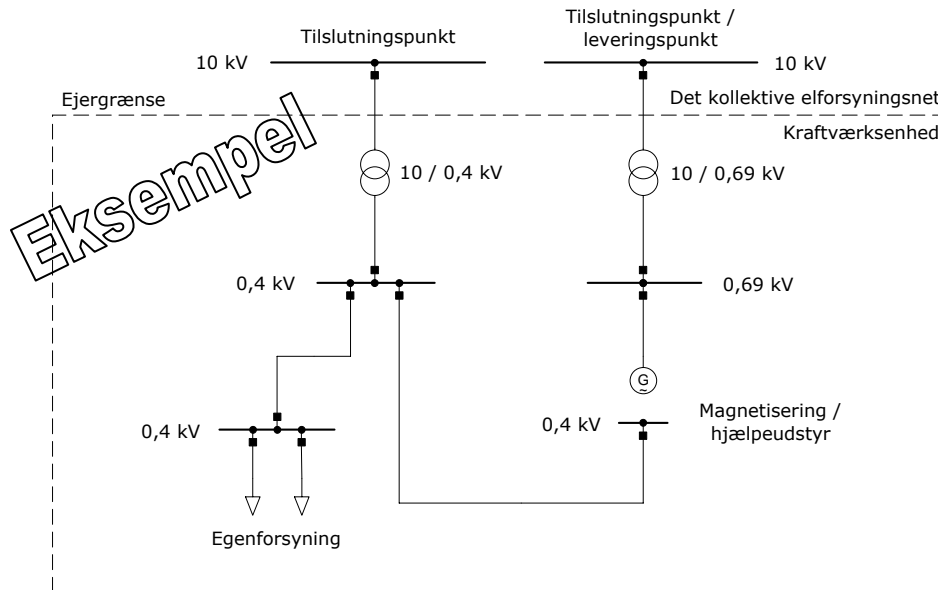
Tilslutningspunkt

Tilslutningspunkt / leveringspunkt

10 kV

10 kV

Ejergrænse

Det kollektive elforsyningsnet

Kraftværksenhed

Eksempel

10 / 0,4 kV

10 / 0,69 kV

0,4 kV

0,69 kV

G

0,4 kV

0,4 kV

Magnetisering / hjælpeudstyr

Egenforsyning